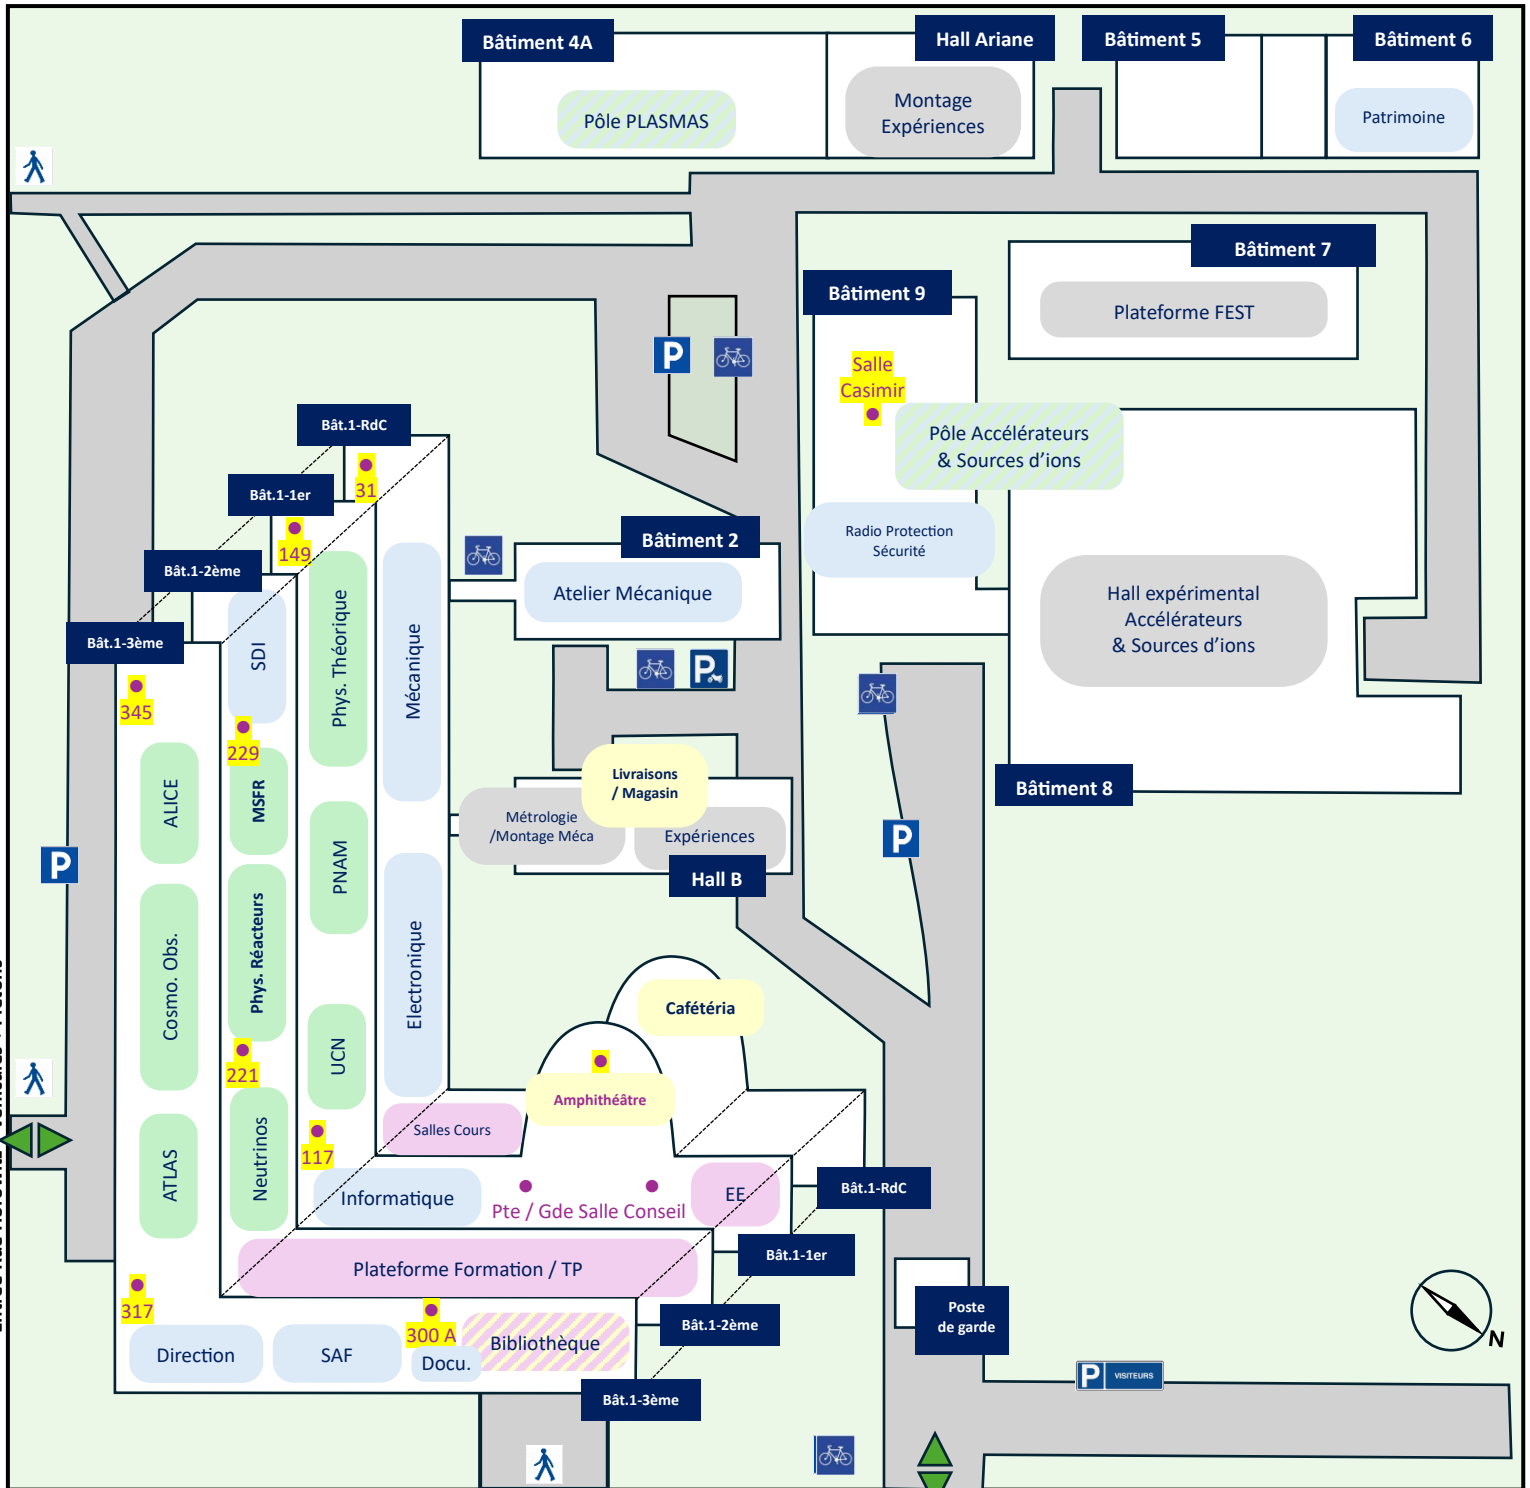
Bâtiment 4A
Pôle PLASMAS
Hall Ariane
Montage Expériences
Bâtiment 5
Bâtiment 6
Patrimoine
Bâtiment 7
Plateforme FEST
Bâtiment 9
Salle Casimir
Pôle Accélérateurs & Sources d'ions
Radio Protection Sécurité
Hall expérimental Accélérateurs & Sources d'ions
Bâtiment 8
P
Bâtiment 2
Atelier Mécanique
P
Livraisons / Magasin
Métrologie /Montage Méca
Expériences
Hall B
P
Bât.1-RdC
Bât.1-1er
Bât.1-2ème
Bât.1-3ème
31
149
345
229
SDI
Phys. Théorique
Mécanique
ALICE
MSFR
PNAM
Electronique
Cosmo. Obs.
Phys. Réacteurs
P
221
UCN
Caféteria
Amphithéâtre
ATLAS
Neutrinos
117
Salles Cours
Informatique
Pte / Gde Salle Conseil
EE
Bât.1-RdC
Bât.1-1er
Plateforme Formation / TP
317
300 A
Bât.1-2ème
Poste de garde
Direction
SAF
Docu.
Bibliothèque
Bât.1-3ème
P VISITEURS
N